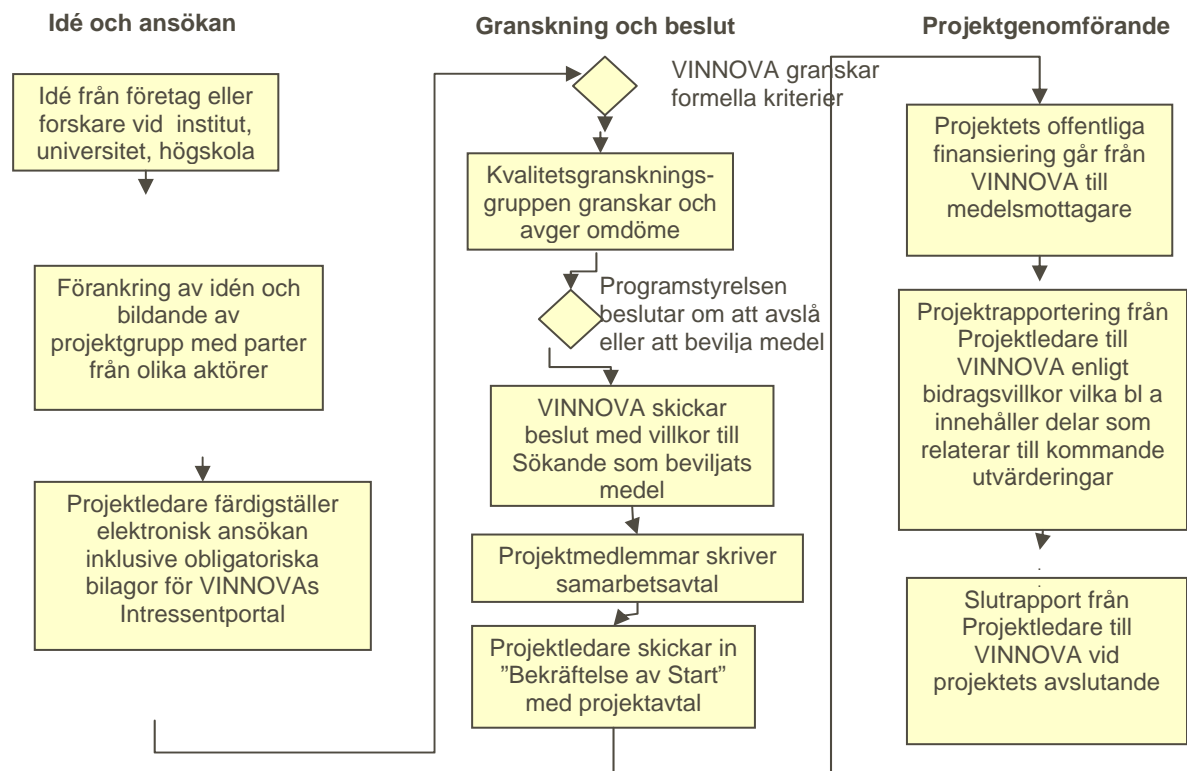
Idé och ansökan

Idé från företag eller forskare vid institut, universitet, högskola

Förankring av idén och bildande av projektgrupp med parter från olika aktörer

Projektledare färdigställer elektronisk ansökan inklusive obligatoriska bilagor för VINNOVAs Intressentportal

Granskning och beslut

VINNOVA granskar formella kriterier

Kvalitetsgranskningsgruppen granskar och avger omdöme

Programstyrelsen beslutar om att avslå eller att bevilja medel

VINNOVA skickar beslut med villkor till Sökande som beviljats medel

Projektmedlemmar skriver samarbetsavtal

Projektledare skickar in "Bekräftelse av Start" med projektavtal

Projektgenomförande

Projektets offentliga finansiering går från VINNOVA till medelsmottagare

Projektrapportering från Projektledare till VINNOVA enligt bidragsvillkor vilka bl a innehåller delar som relaterar till kommande utvärderingar

Slutrapport från Projektledare till VINNOVA vid projektets avslutande